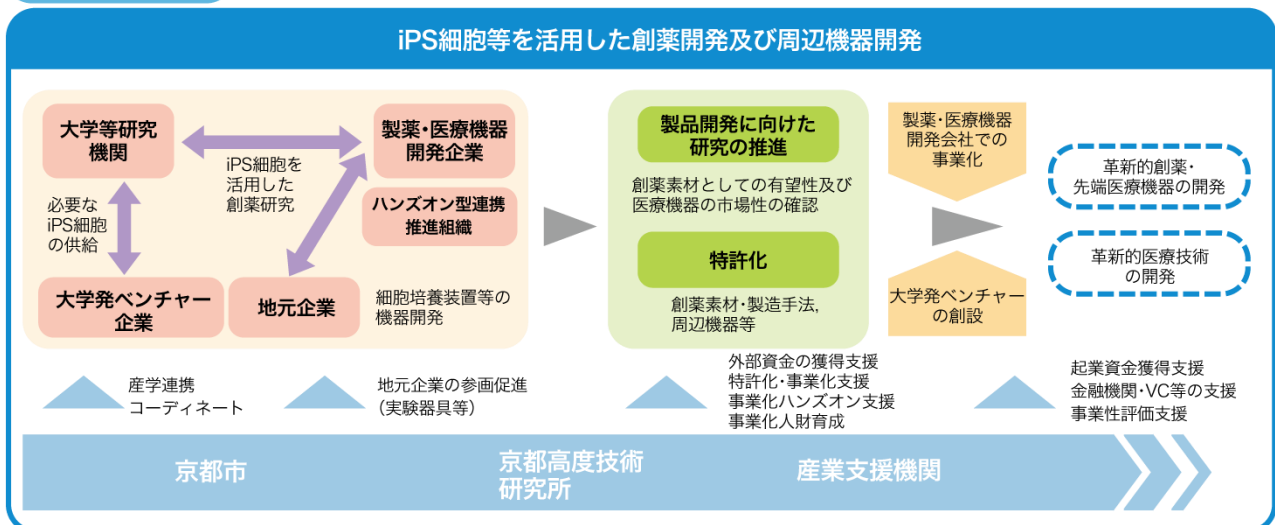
iPS細胞等を活用した創薬開発及び周辺機器開発

大学等研究機関

製薬・医療機器開発企業

iPS細胞を活用した創薬研究

ハンズオン型連携推進組織

必要なiPS細胞の供給

大学発ベンチャー企業

地元企業

細胞培養装置等の機器開発

製品開発に向けた研究の推進

創薬素材としての有望性及び医療機器の市場性の確認

特許化

創薬素材・製造手法, 周辺機器等

製薬・医療機器開発会社での事業化

大学発ベンチャーの創設

革新的創薬・先端医療機器の開発

革新的医療技術の開発

産学連携コーディネート

地元企業の参画促進（実験器具等）

外部資金の獲得支援
特許化・事業化支援
事業化ハンズオン支援
事業化人財育成

起業資金獲得支援
金融機関・VC等の支援
事業性評価支援

京都市

京都高度技術研究所

産業支援機関